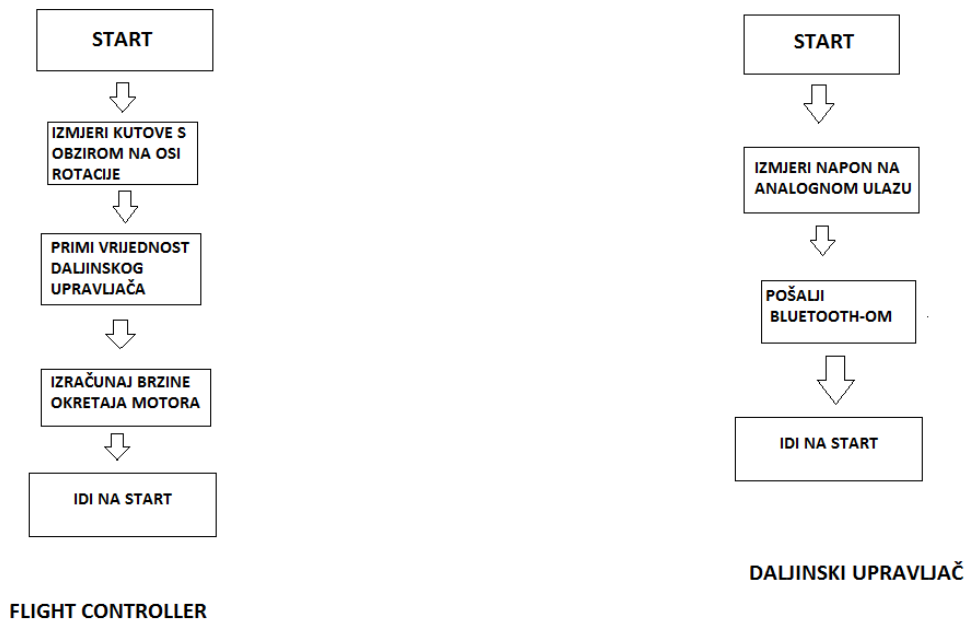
START

IZMJERI KUTOVE S OBZIROM NA OSI ROTACIJE

PRIMI VRIJEDNOST DALJINSKOG UPRAVLJAČA

IZRAČUNAJ BRZINE OKRETAJA MOTORA

IDI NA START

FLIGHT CONTROLLER

START

IZMJERI NAPON NA ANALOGNOM ULAZU

POŠALJI BLUETOOTH-OM

IDI NA START

DALJINSKI UPRAVLJAČ